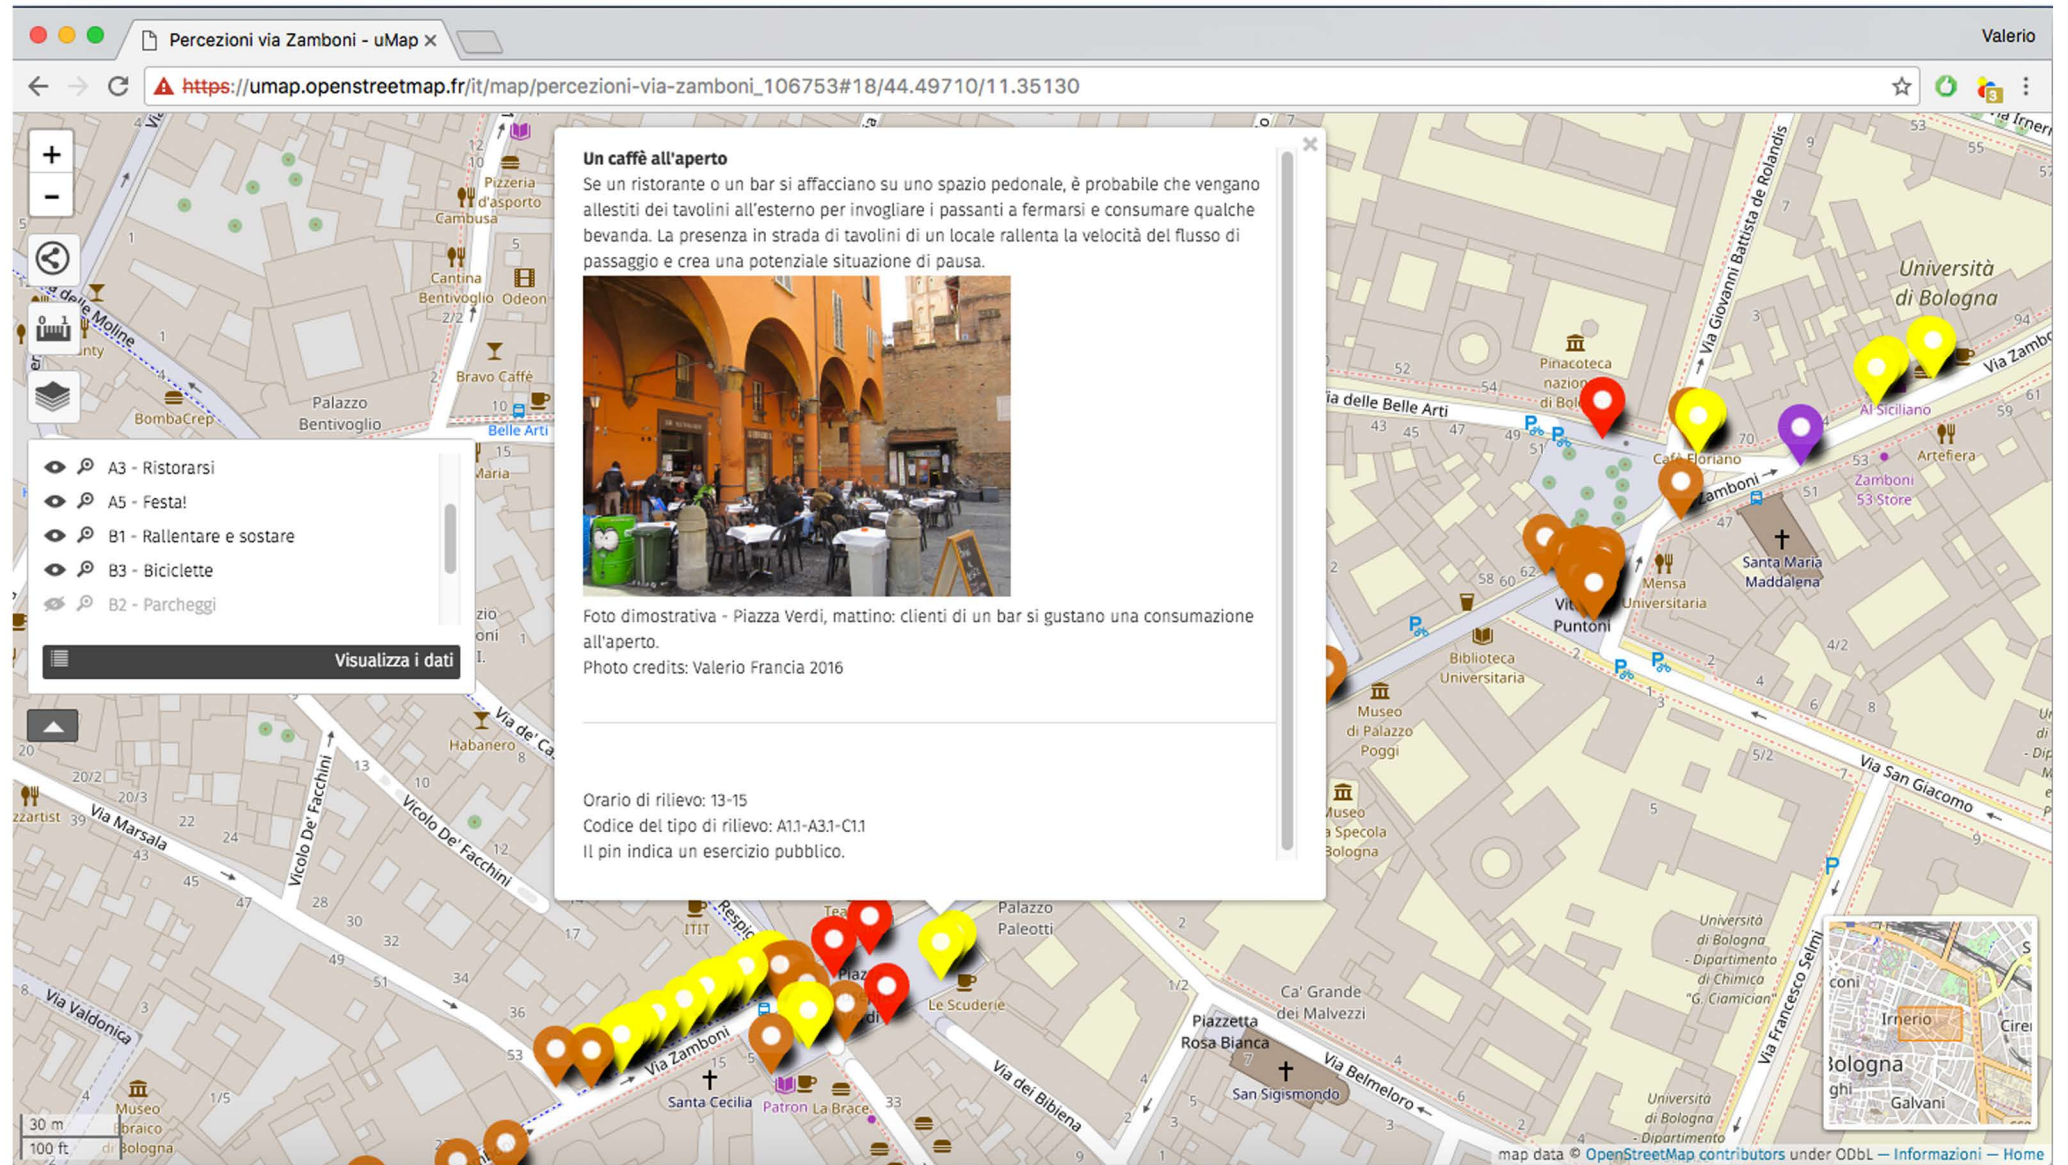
Percezioni via Zamboni - uMap ×

Valerio

https://umap.openstreetmap.fr/it/map/percezioni-via-zamboni_106753#18/44.49710/11.35130

Un caffè all'aperto

Se un ristorante o un bar si affacciano su uno spazio pedonale, è probabile che vengano allestiti dei tavolini all'esterno per invogliare i passanti a fermarsi e consumare qualche bevanda. La presenza in strada di tavolini di un locale rallenta la velocità del flusso di passaggio e crea una potenziale situazione di pausa.

Foto dimostrativa - Piazza Verdi, mattino: clienti di un bar si gustano una consumazione all'aperto.
Photo credits: Valerio Francia 2016

Orario di rilievo: 13-15
Codice del tipo di rilievo: A1.1-A3.1-C1.1
Il pin indica un esercizio pubblico.

A3 - Ristorarsi
A5 - Festa!
B1 - Rallentare e sostare
B3 - Biciclette
B2 - Parcheggi

Visualizza i dati

Pizzeria d'asporto
Cambusa
Cantina Bentivoglio
Odeon
Bravo Caffè
BombaCrep
Palazzo Bentivoglio
Belle Arti
Via delle Moline
Habanero
Via de' Ca
Via Marsala
Vicolo De' Facchini
Vicolo De' Facchini
Via Valdonica
Museo Ebraico di Bologna
Santa Cecilia
Patron
La Brace
Via Zamboni
Le Scuderie
Palazzo Paleotti
Via dei Bibiena
Piazzetta Rosa Bianca
Ca' Grande dei Malvezzi
San Sigismondo
Via Belmeloro
Via delle Belle Arti
Pinacoteca nazionale di Bologna
Caffè Floriano
Al Siciliano
Artefiera
Zamboni 53 Store
Santa Maria Maddalena
Mensa Universitaria
Biblioteca Universitaria
Museo di Palazzo Poggi
Museo della Specola Bologna
Via San Giacomo
Università di Bologna
Via Giovanni Battista de Rolandis
Via Zamboni
Università di Bologna - Dipartimento di Chimica "G. Ciamician"
Via Francesco Selmi
Università di Bologna - Dipartimento
Irnerio
Bologna
Galvani
30 m
100 ft
map data © OpenStreetMap contributors under ODbL — Informazioni — Home